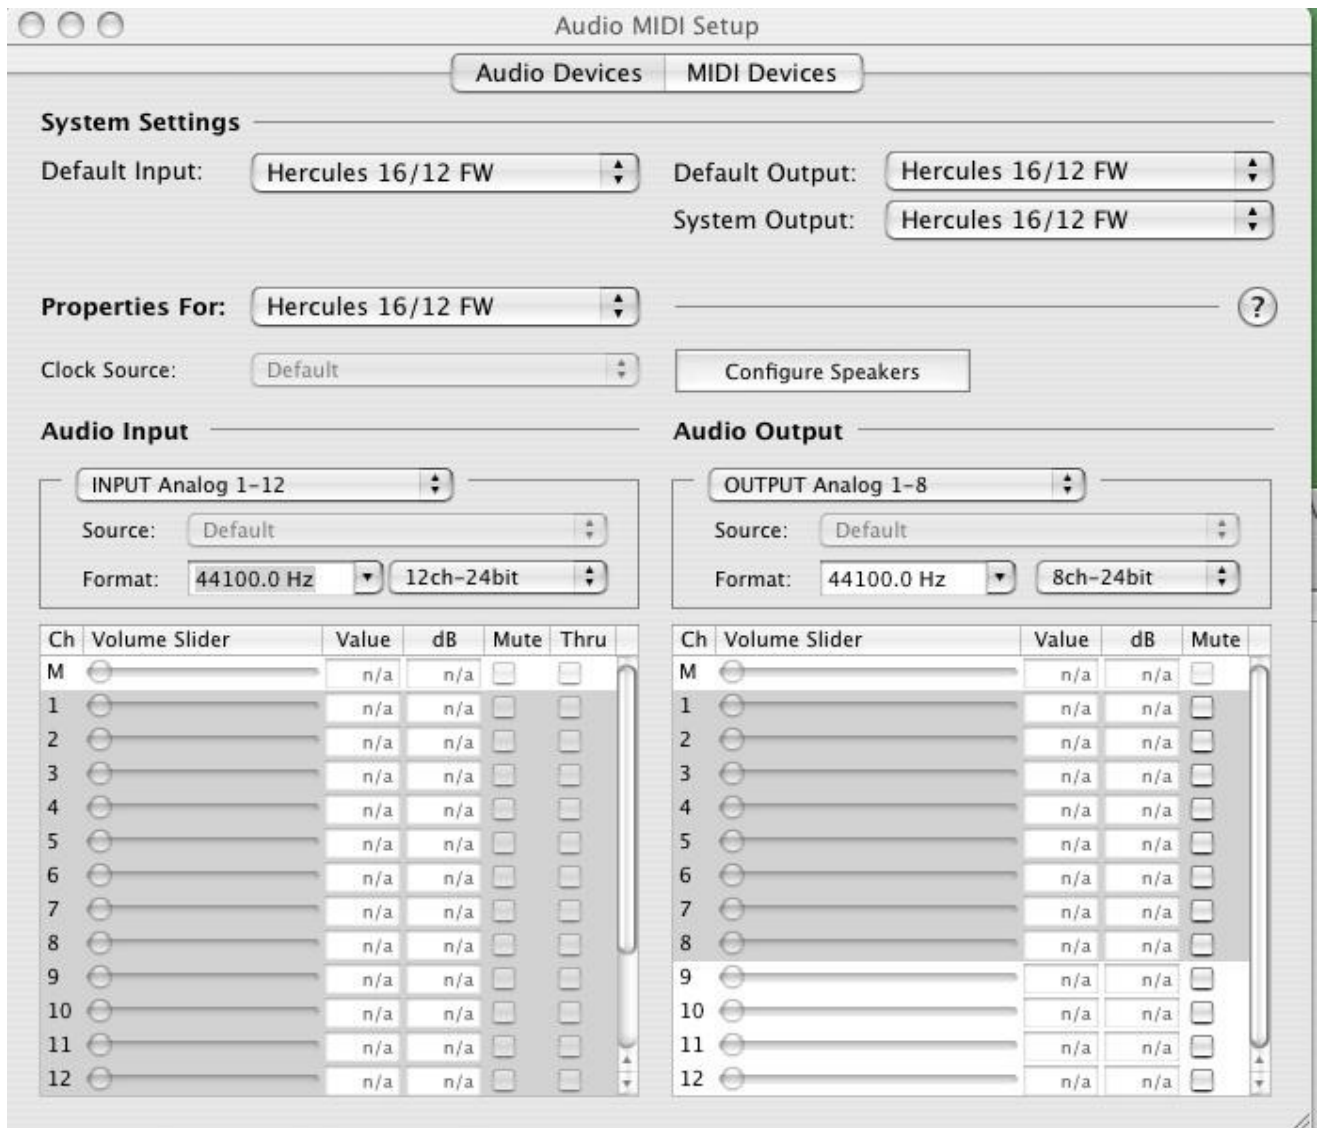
Audio MIDI Setup

Audio Devices | MIDI Devices

System Settings

Default Input: Hercules 16/12 FW

Default Output: Hercules 16/12 FW

System Output: Hercules 16/12 FW

Properties For: Hercules 16/12 FW

?

Clock Source: Default

Configure Speakers

Audio Input

INPUT Analog 1-12

Source: Default

Format: 44100.0 Hz 12ch-24bit

| Ch | Volume Slider | Value | dB | Mute | Thru |
|---|---|---|---|---|---|
| M | | n/a | n/a | | |
| 1 | | n/a | n/a | | |
| 2 | | n/a | n/a | | |
| 3 | | n/a | n/a | | |
| 4 | | n/a | n/a | | |
| 5 | | n/a | n/a | | |
| 6 | | n/a | n/a | | |
| 7 | | n/a | n/a | | |
| 8 | | n/a | n/a | | |
| 9 | | n/a | n/a | | |
| 10 | | n/a | n/a | | |
| 11 | | n/a | n/a | | |
| 12 | | n/a | n/a | | |

Audio Output

OUTPUT Analog 1-8

Source: Default

Format: 44100.0 Hz 8ch-24bit

| Ch | Volume Slider | Value | dB | Mute |
|---|---|---|---|---|
| M | | n/a | n/a | |
| 1 | | n/a | n/a | |
| 2 | | n/a | n/a | |
| 3 | | n/a | n/a | |
| 4 | | n/a | n/a | |
| 5 | | n/a | n/a | |
| 6 | | n/a | n/a | |
| 7 | | n/a | n/a | |
| 8 | | n/a | n/a | |
| 9 | | n/a | n/a | |
| 10 | | n/a | n/a | |
| 11 | | n/a | n/a | |
| 12 | | n/a | n/a | |